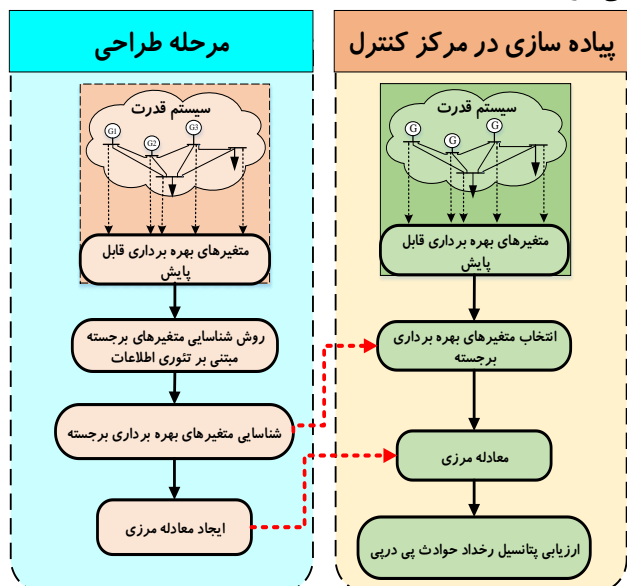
پیاده سازی در مرکز کنترل

سیستم قدرت

G G G

متغیرهای بهره برداری قابل پایش

انتخاب متغیرهای بهره برداری برجسته

معادله مرزی

ارزیابی پتانسیل رخداد حوادث پی درپی

مرحله طراحی

سیستم قدرت

G1 G2 G3

متغیرهای بهره برداری قابل پایش

روش شناسایی متغیرهای برجسته مبتنی بر تئوری اطلاعات

شناسایی متغیرهای بهره برداری برجسته

ایجاد معادله مرزی